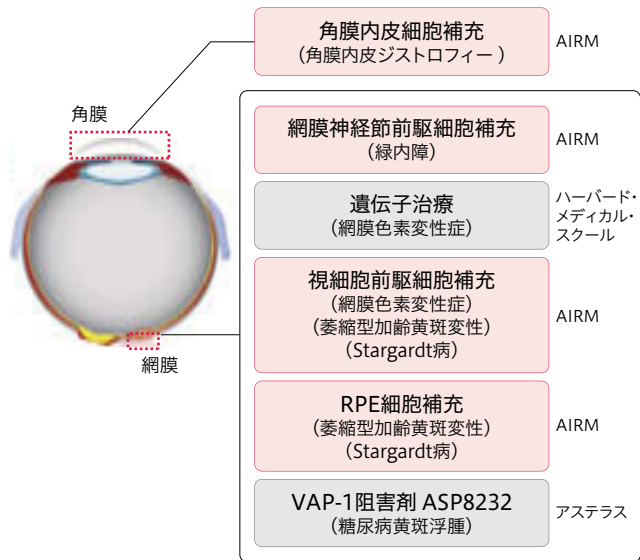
角膜

網膜

角膜内皮細胞補充
（角膜内皮ジストロフィー ）
AIRM

網膜神経節前駆細胞補充
（緑内障）
AIRM

遺伝子治療
（網膜色素変性症）
ハーバード・メディカル・スクール

視細胞前駆細胞補充
（網膜色素変性症）
（萎縮型加齢黄斑変性）
（Stargardt病）
AIRM

RPE細胞補充
（萎縮型加齢黄斑変性）
（Stargardt病）
AIRM

VAP-1阻害剤 ASP8232
（糖尿病黄斑浮腫）
アステラス